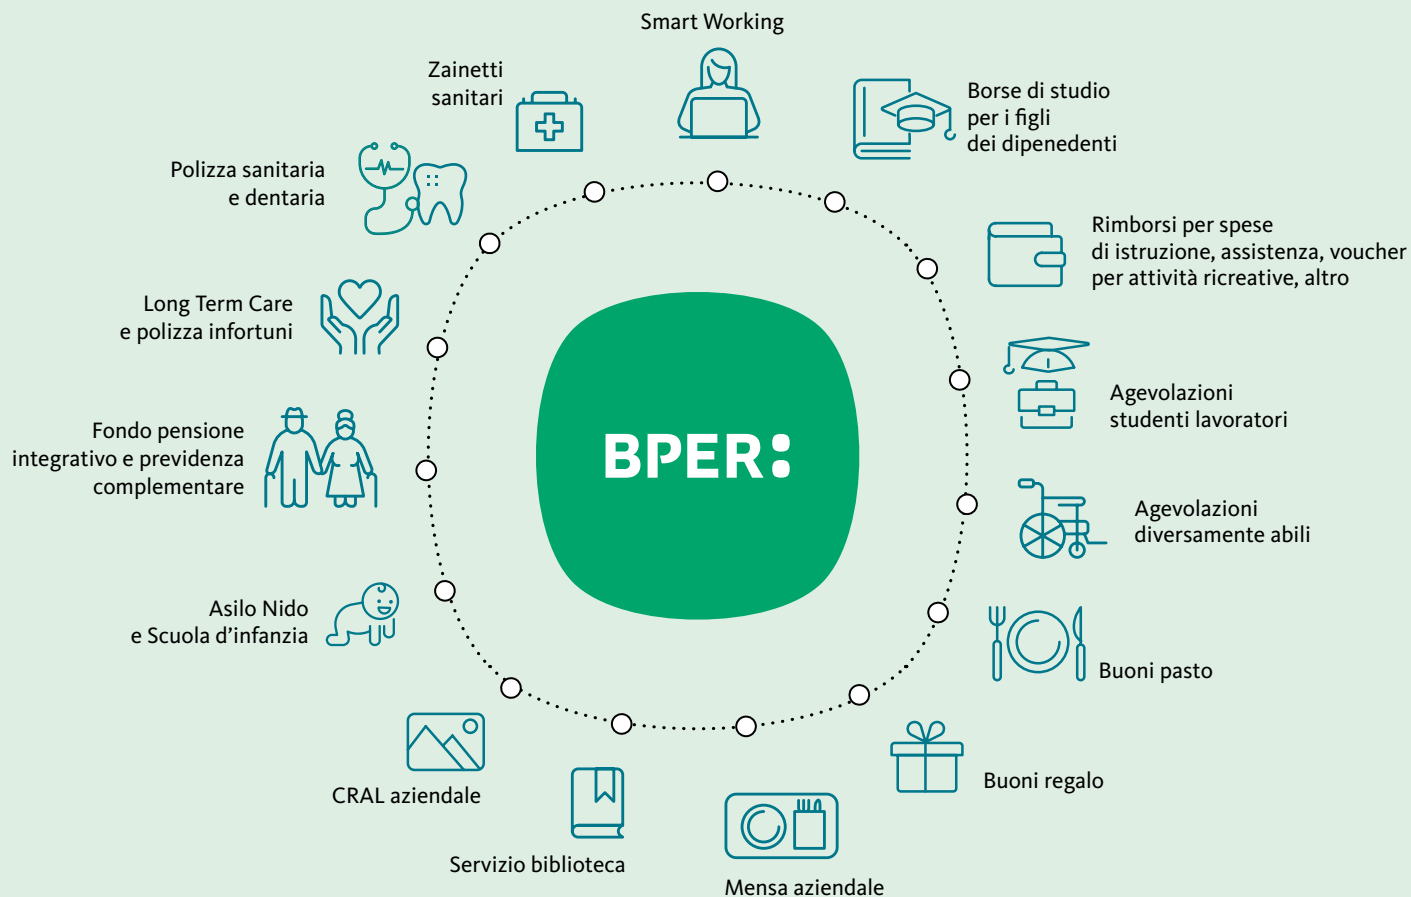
Smart Working

Zainetti sanitari

Borse di studio per i figli dei dipenedenti

Polizza sanitaria e dentaria

Rimborsi per spese di istruzione, assistenza, voucher per attività ricreative, altro

Long Term Care e polizza infortuni

Agevolazioni studenti lavoratori

Fondo pensione integrativo e previdenza complementare

BPER:

Agevolazioni diversamente abili

Asilo Nido e Scuola d'infanzia

Buoni pasto

Buoni regalo

CRAL aziendale

Servizio biblioteca

Mensa aziendale